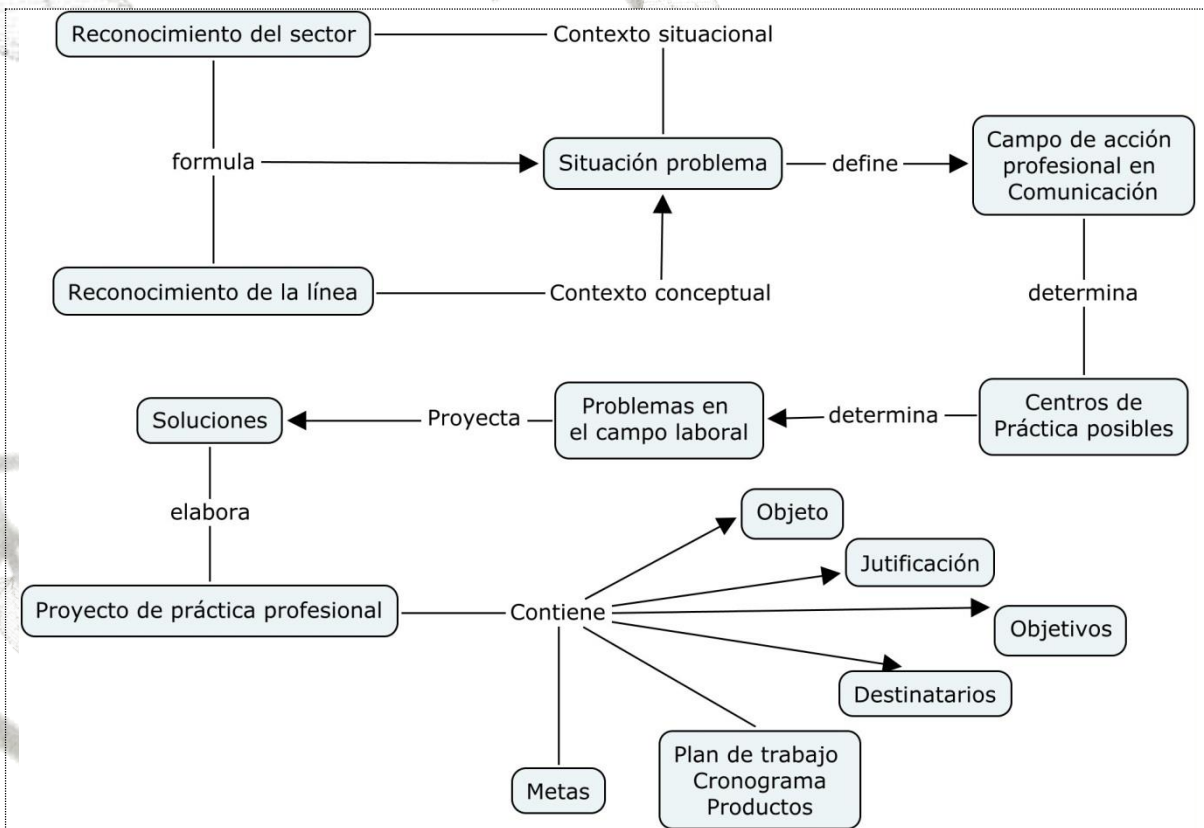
Reconocimiento del sector

Contexto situacional

formula

Situación problema

define

Campo de acción profesional en Comunicación

Reconocimiento de la línea

Contexto conceptual

determina

Soluciones

Proyecta

Problemas en el campo laboral

determina

Centros de Práctica posibles

elabora

Objeto

Jutificación

Proyecto de práctica profesional

Contiene

Objetivos

Destinatarios

Metas

Plan de trabajo
Cronograma
Productos